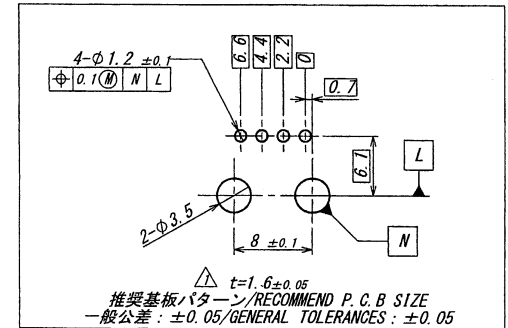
4-$\phi$1.2 $\pm$0.1

$\oplus$ | 0.1 Ⓜ | N | L

6.6

4.4

2.2

0

0.7

6.1

L

2-$\phi$3.5

8 $\pm$0.1

N

1 t=1.6$\pm$0.05

推奨基板パターン/RECOMMEND P.C.B SIZE

一般公差：$\pm$0.05/GENERAL TOLERANCES：$\pm$0.05